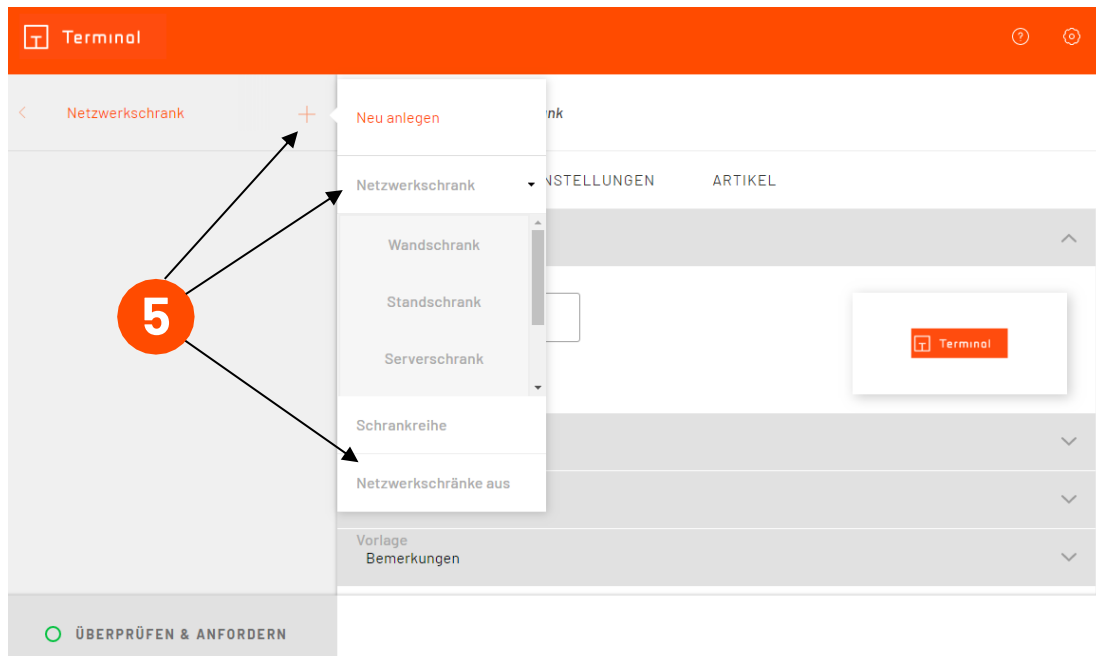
Terminal

Netzwerkschrank +

Neu anlegen

nk

Netzwerkschrank

NSTELLUNGEN ARTIKEL

Wandschrank

Standschrank

Serverschrank

Terminal

Schrankreihe

Netzwerkschränke aus

Vorlage

Bemerkungen

5

ÜBERPRÜFEN & ANFORDERN